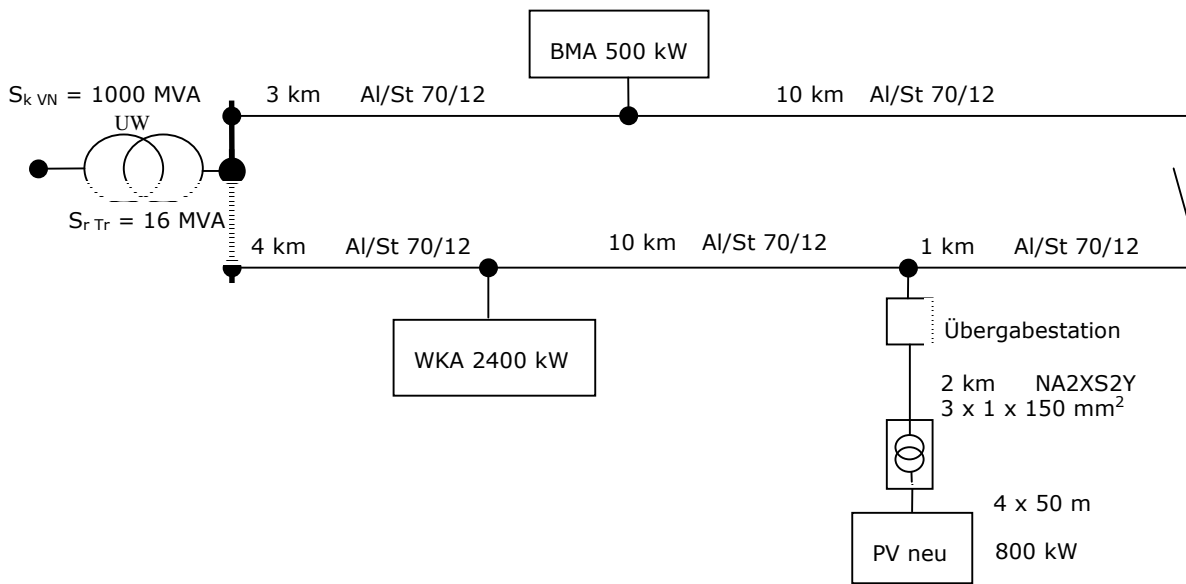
BMA 500 kW

$S_{k\,VN}$ = 1000 MVA

UW

3 km Al/St 70/12

10 km Al/St 70/12

$S_{r\,Tr}$ = 16 MVA

4 km Al/St 70/12

10 km Al/St 70/12

1 km Al/St 70/12

Übergabestation

WKA 2400 kW

2 km NA2XS2Y
3 x 1 x 150 mm$^2$

4 x 50 m

PV neu

800 kW